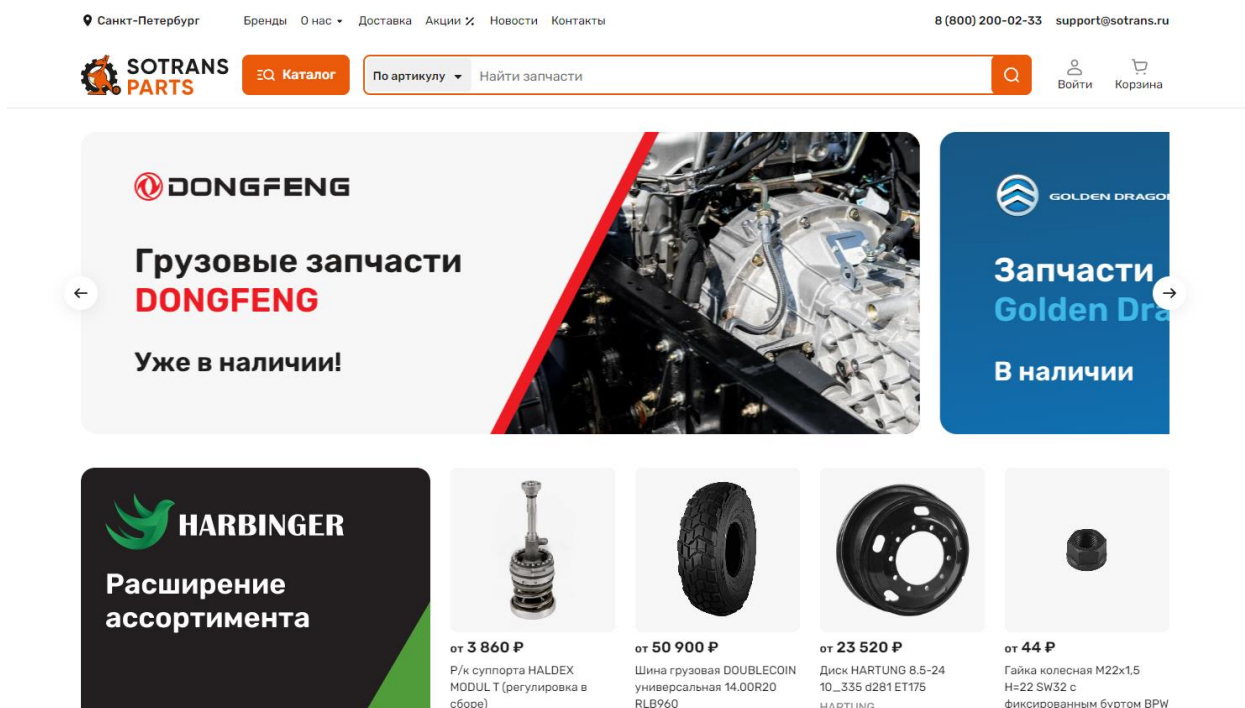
Санкт-Петербург Бренды О нас Доставка Акции Новости Контакты 8 (800) 200-02-33 support@sotrans.ru

SOTRANS PARTS Каталог По артикулу Найти запчасти Войти Корзина

DONGFENG

Грузовые запчасти DONGFENG

Уже в наличии!

GOLDEN DRAGO

Запчасти Golden Dra

В наличии

HARBINGER

Расширение ассортимента

от 3 860 ₽
Р/к суппорта HALDEX MODUL T (регулировка в сборе)

от 50 900 ₽
Шина грузовая DOUBLECOIN универсальная 14.00R20 RLB960

от 23 520 ₽
Диск HARTUNG 8.5-24 10_335 d281 ET175
HARTUNG

от 44 ₽
Гайка колесная M22x1,5 H=22 SW32 с фиксированным буртом BPW